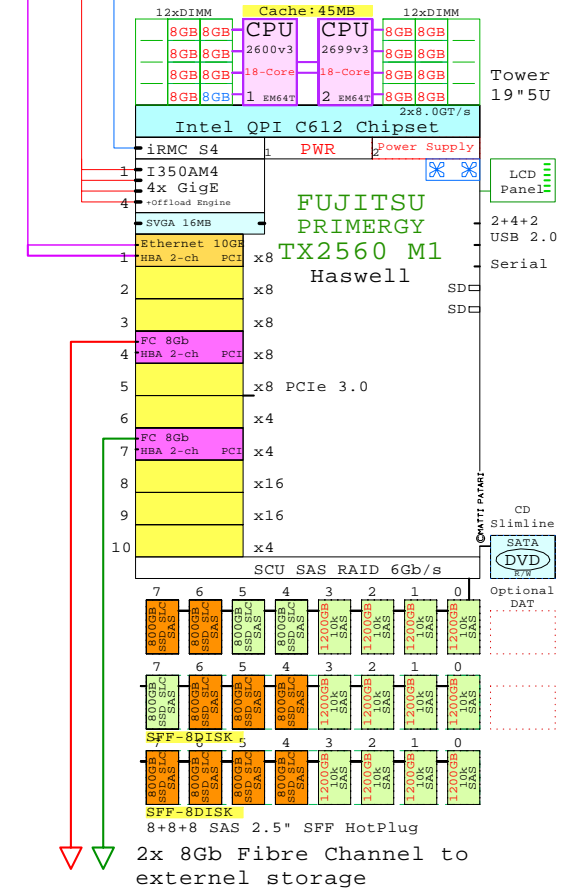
12xDIMM
Cache:45MB
12xDIMM
8GB 8GB
8GB 8GB
8GB 8GB
8GB 8GB
CPU
2600v3
18-Core
1 EM64T
CPU
2699v3
18-Core
2 EM64T
8GB 8GB
8GB 8GB
8GB 8GB
8GB 8GB
Tower
19"5U
2x8.0GT/s
Intel QPI C612 Chipset
iRMC S4
1 PWR 2 Power Supply
1 I350AM4
4x GigE
+Offload Engine
4
LCD
Panel
SVGA 16MB
FUJITSU
PRIMERGY
TX2560 M1
Haswell
2+4+2
USB 2.0
Ethernet 10GB
1 HBA 2-ch PCI x8
Serial
2 x8
SD
SD
3 x8
FC 8Gb
4 HBA 2-ch PCI x8
5 x8 PCIe 3.0
6 x4
FC 8Gb
7 HBA 2-ch PCI x4
8 x16
9 x16
©MATTI PATARI
CD
Slimline
SATA
DVD
R/W
10 x4
SCU SAS RAID 6Gb/s
Optional
DAT
7 6 5 4 3 2 1 0
800GB SSD SLC SAS
800GB SSD SLC SAS
800GB SSD SLC SAS
800GB SSD SLC SAS
1200GB 10k SAS
1200GB 10k SAS
1200GB 10k SAS
1200GB 10k SAS
7 6 5 4 3 2 1 0
800GB SSD SLC SAS
800GB SSD SLC SAS
800GB SSD SLC SAS
800GB SSD SLC SAS
1200GB 10k SAS
1200GB 10k SAS
1200GB 10k SAS
1200GB 10k SAS
SFF-8DISK
7 6 5 4 3 2 1 0
800GB SSD SLC SAS
800GB SSD SLC SAS
800GB SSD SLC SAS
800GB SSD SLC SAS
1200GB 10k SAS
1200GB 10k SAS
1200GB 10k SAS
1200GB 10k SAS
SFF-8DISK
8+8+8 SAS 2.5" SFF HotPlug
2x 8Gb Fibre Channel to
externel storage